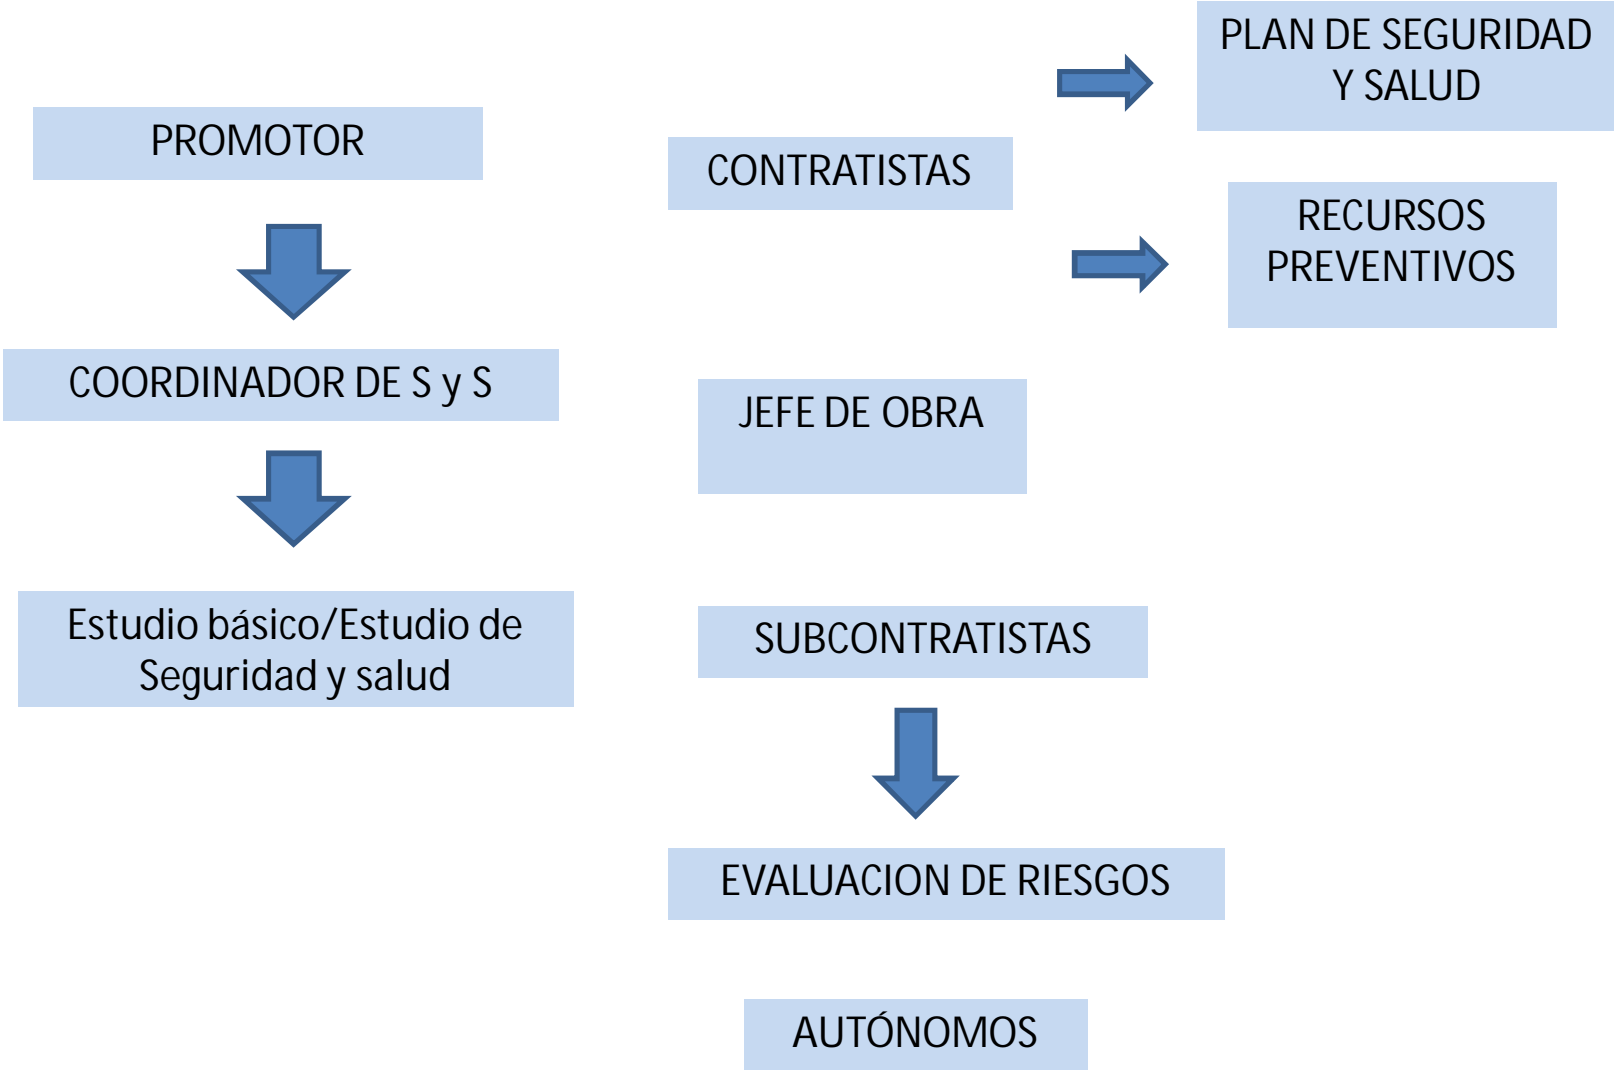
PROMOTOR

COORDINADOR DE S y S

Estudio básico/Estudio de Seguridad y salud

CONTRATISTAS

PLAN DE SEGURIDAD Y SALUD

RECURSOS PREVENTIVOS

JEFE DE OBRA

SUBCONTRATISTAS

EVALUACION DE RIESGOS

AUTÓNOMOS